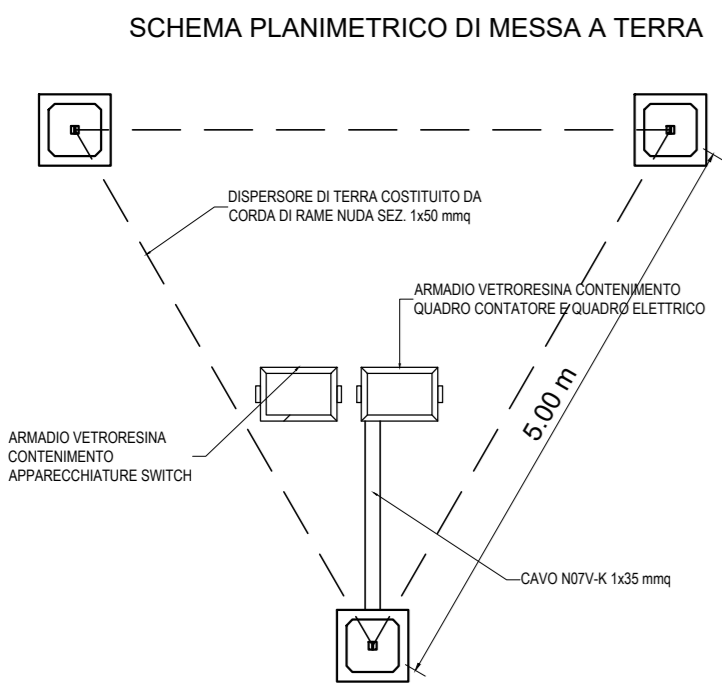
SCHEMA PLANIMETRICO DI MESSA A TERRA

DISPERSORE DI TERRA COSTITUITO DA CORDA DI RAME NUDA SEZ. 1x50 mmq

ARMADIO VETRORESINA CONTENIMENTO QUADRO CONTATORE E QUADRO ELETTRICO

5.00 m

ARMADIO VETRORESINA CONTENIMENTO APPARECCHIATURE SWITCH

CAVO N07V-K 1x35 mmq